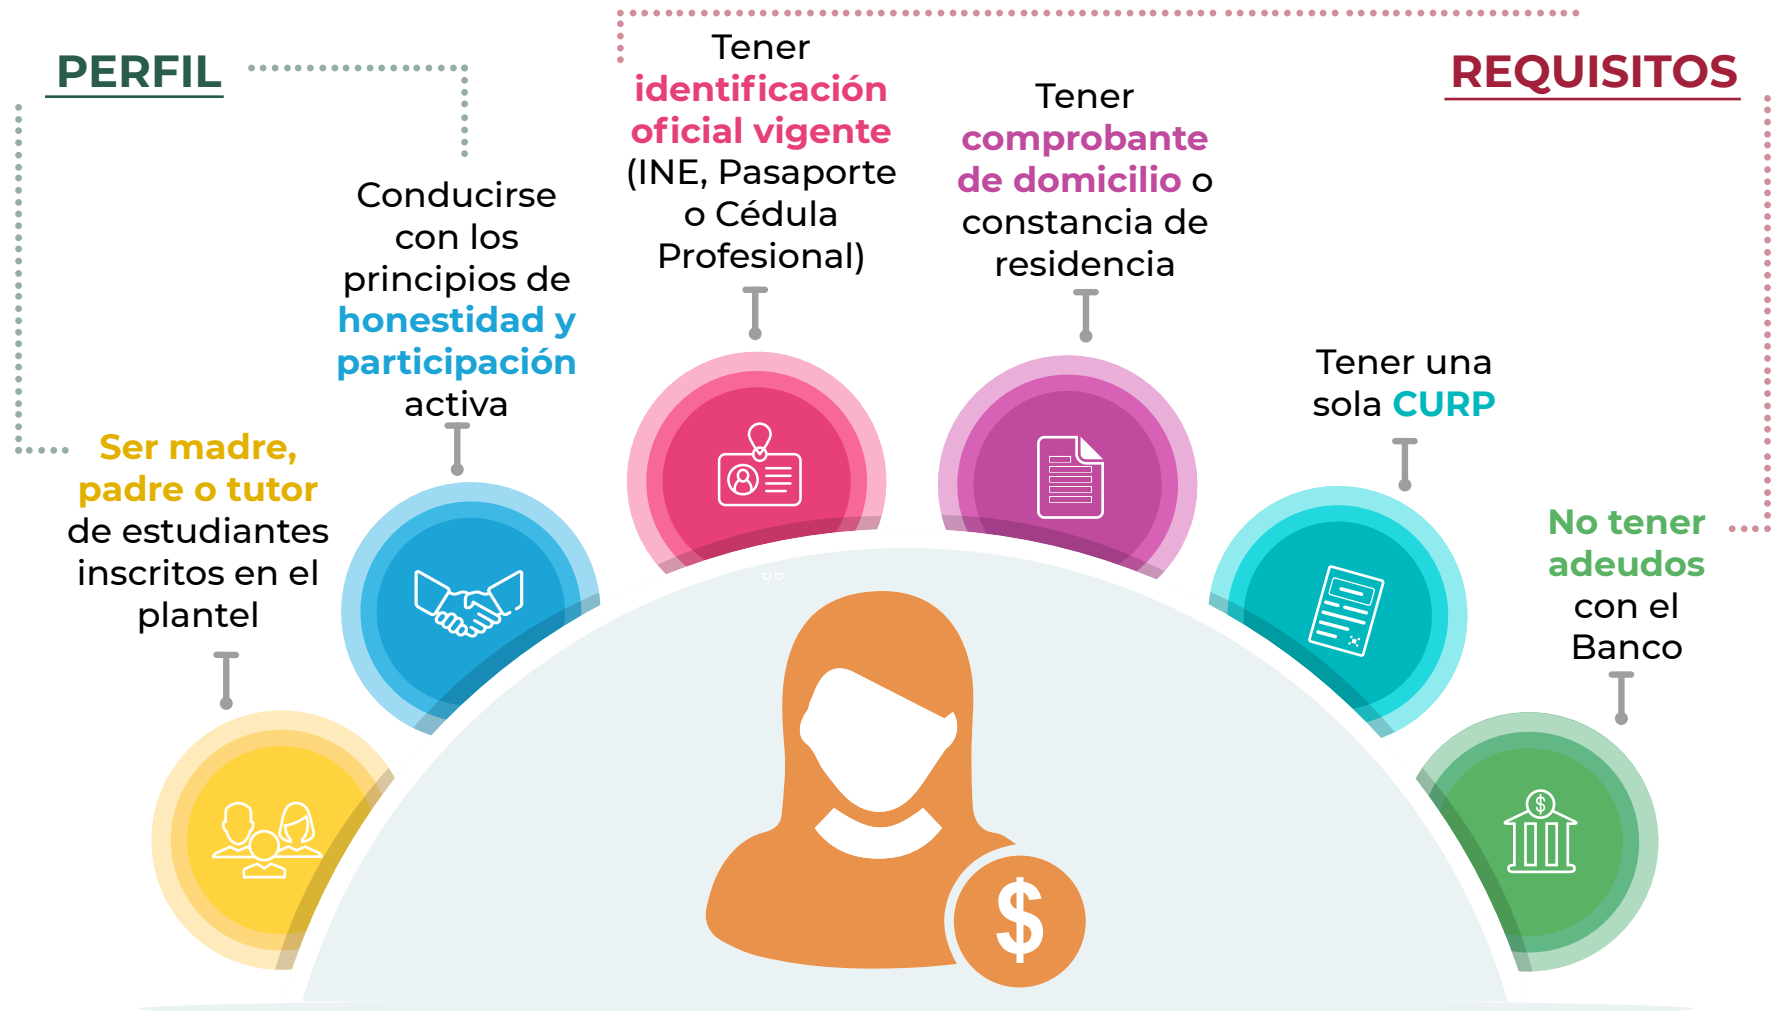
PERFIL

REQUISITOS

Ser madre, padre o tutor de estudiantes inscritos en el plantel

Conducirse con los principios de honestidad y participación activa

Tener identificación oficial vigente (INE, Pasaporte o Cédula Profesional)

Tener comprobante de domicilio o constancia de residencia

Tener una sola CURP

No tener adeudos con el Banco

$